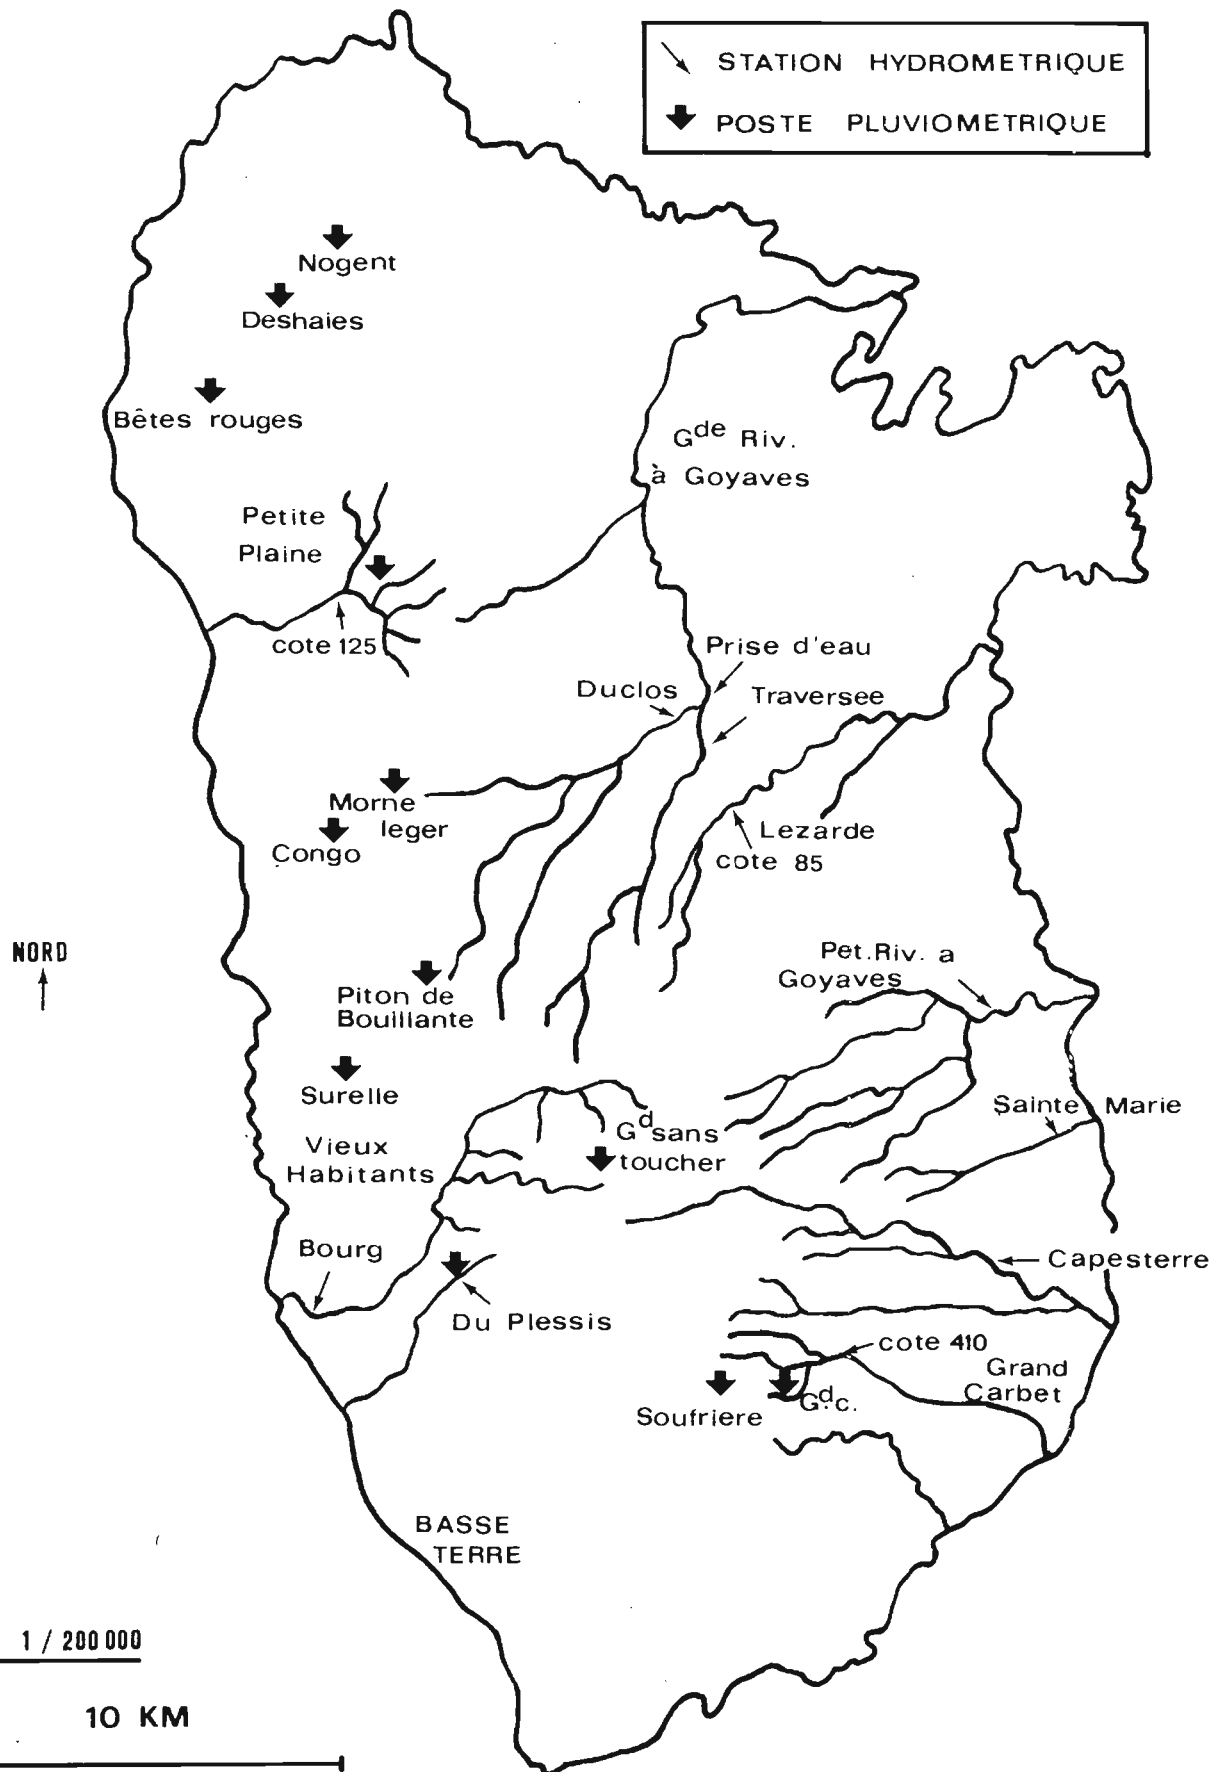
STATION HYDROMETRIQUE

POSTE PLUVIOMETRIQUE

Nogent

Deshaies

Bêtes rouges

G$^{de}$ Riv. à Goyaves

Petite Plaine

cote 125

Prise d'eau

Duclos

Traversee

Morne leger

Congo

Lezarde cote 85

NORD

Pet. Riv. a Goyaves

Piton de Bouillante

Surelle

Sainte Marie

Vieux Habitants

G$^{d}$sans toucher

Bourg

Capesterre

Du Plessis

cote 410

Grand Carbet

Soufriere

G$^{d}$c.

BASSE TERRE

1 / 200 000

10 KM